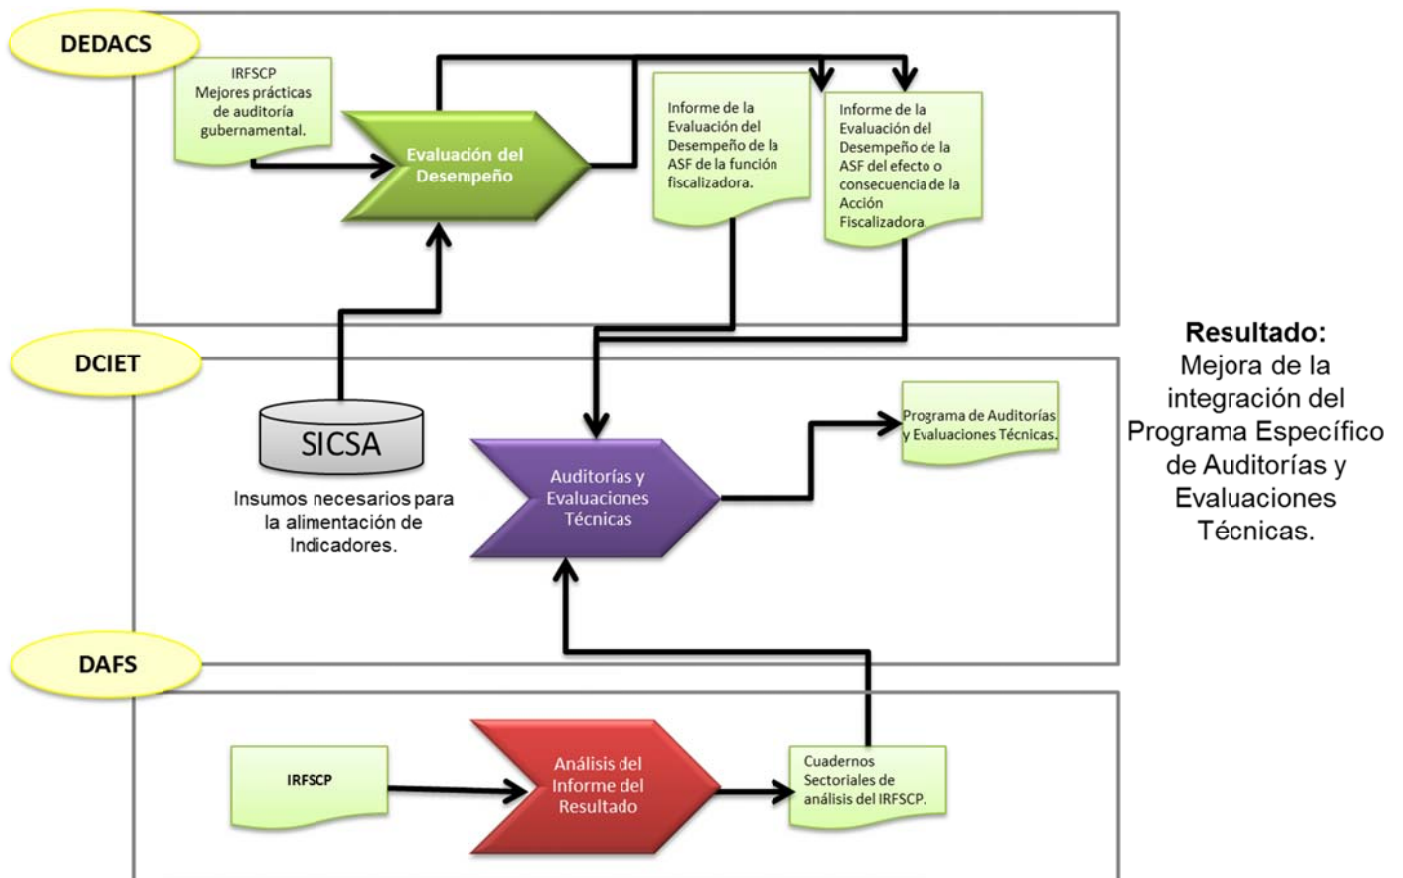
DEDACS

IRFSCP Mejores prácticas de auditoría gubernamental.

Evaluación del Desempeño

Informe de la Evaluación del Desempeño de la ASF de la función fiscalizadora.

Informe de la Evaluación del Desempeño de la ASF del efecto o consecuencia de la Acción Fiscalizadora

DCIET

SICSA

Insumos necesarios para la alimentación de Indicadores.

Auditorías y Evaluaciones Técnicas

Programa de Auditorías y Evaluaciones Técnicas.

Resultado:
Mejora de la integración del Programa Específico de Auditorías y Evaluaciones Técnicas.

DAFS

IRFSCP

Análisis del Informe del Resultado

Cuadernos Sectoriales de análisis del IRFSCP.